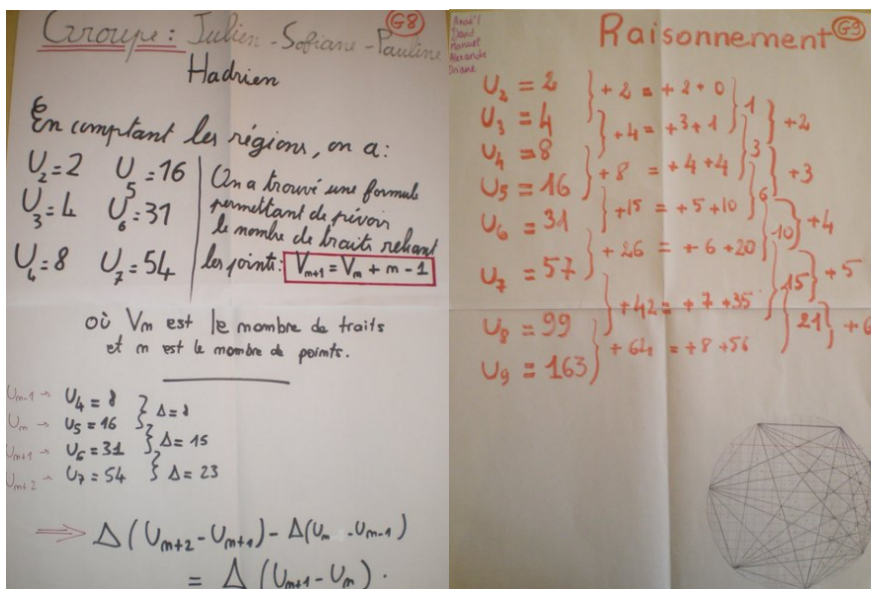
Groupe : Julien - Sofiane - Pauline
Hadrien
G8

En comptant les régions, on a :

$U_2 = 2$ $U_5 = 16$
$U_3 = 4$ $U_6 = 31$
$U_4 = 8$ $U_7 = 54$

On a trouvé une formule permettant de prévoir le nombre de traits reliant les points : $V_{m+1} = V_m + m - 1$

où $V_m$ est le nombre de traits et m est le nombre de points.

$U_{m-1} \rightarrow U_4 = 8$
$U_m \rightarrow U_5 = 16$
$U_{m+1} \rightarrow U_6 = 31$
$U_{m+2} \rightarrow U_7 = 54$
$\Delta = 8$
$\Delta = 15$
$\Delta = 23$

$\Rightarrow \Delta(U_{m+2} - U_{m+1}) - \Delta(U_m - U_{m-1})$
$= \Delta(U_{m+1} - U_m)$.

Raisonnement G9
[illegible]
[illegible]
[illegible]
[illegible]
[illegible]

$U_2 = 2$
$U_3 = 4$
$U_4 = 8$
$U_5 = 16$
$U_6 = 31$
$U_7 = 57$
$U_8 = 99$
$U_9 = 163$

$+2 = +2 + 0$
$+4 = +3 + 1$
$+8 = +4 + 4$
$+15 = +5 + 10$
$+26 = +6 + 20$
$+42 = +7 + 35$
$+64 = +8 + 56$

1
3
6
10
15
21

+2
+3
+4
+5
+6